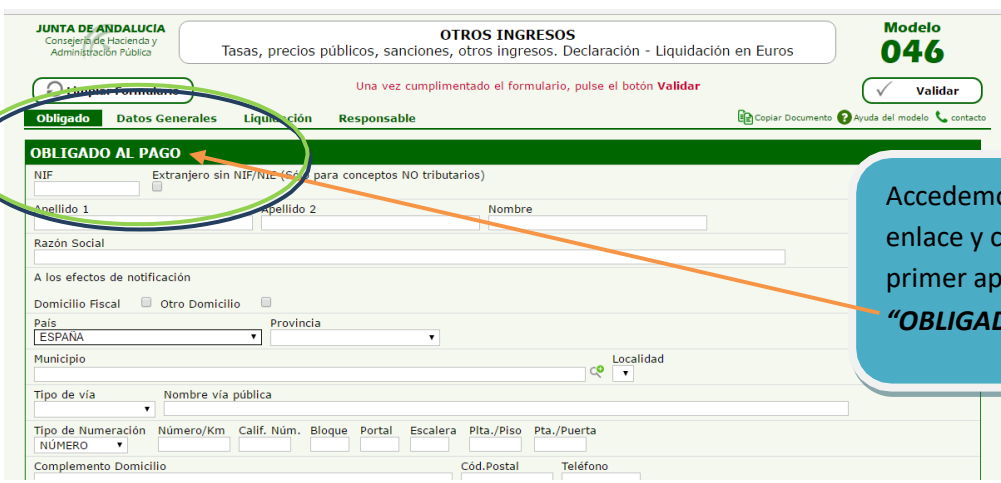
JUNTA DE ANDALUCIA
Consejería de Hacienda y Administración Pública

OTROS INGRESOS
Tasas, precios públicos, sanciones, otros ingresos. Declaración - Liquidación en Euros

Modelo
046

Limpiar Formulario

Una vez cumplimentado el formulario, pulse el botón Validar

Validar

Obligado Datos Generales Liquidación Responsable

Copiar Documento Ayuda del modelo contacto

OBLIGADO AL PAGO

NIF
Extranjero sin NIF/NIE (Sólo para conceptos NO tributarios)

Apellido 1
Apellido 2
Nombre

Razón Social

A los efectos de notificación

Domicilio Fiscal Otro Domicilio

País
ESPAÑA
Provincia

Municipio
Localidad

Tipo de vía
Nombre vía pública

Tipo de Numeración
NÚMERO
Número/Km
Calif. Núm.
Bloque
Portal
Escalera
Plta./Piso
Pta./Puerta

Complemento Domicilio
Cód.Postal
Teléfono

Accedemo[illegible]
enlace y c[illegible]
primer ap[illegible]
"OBLIGAD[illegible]